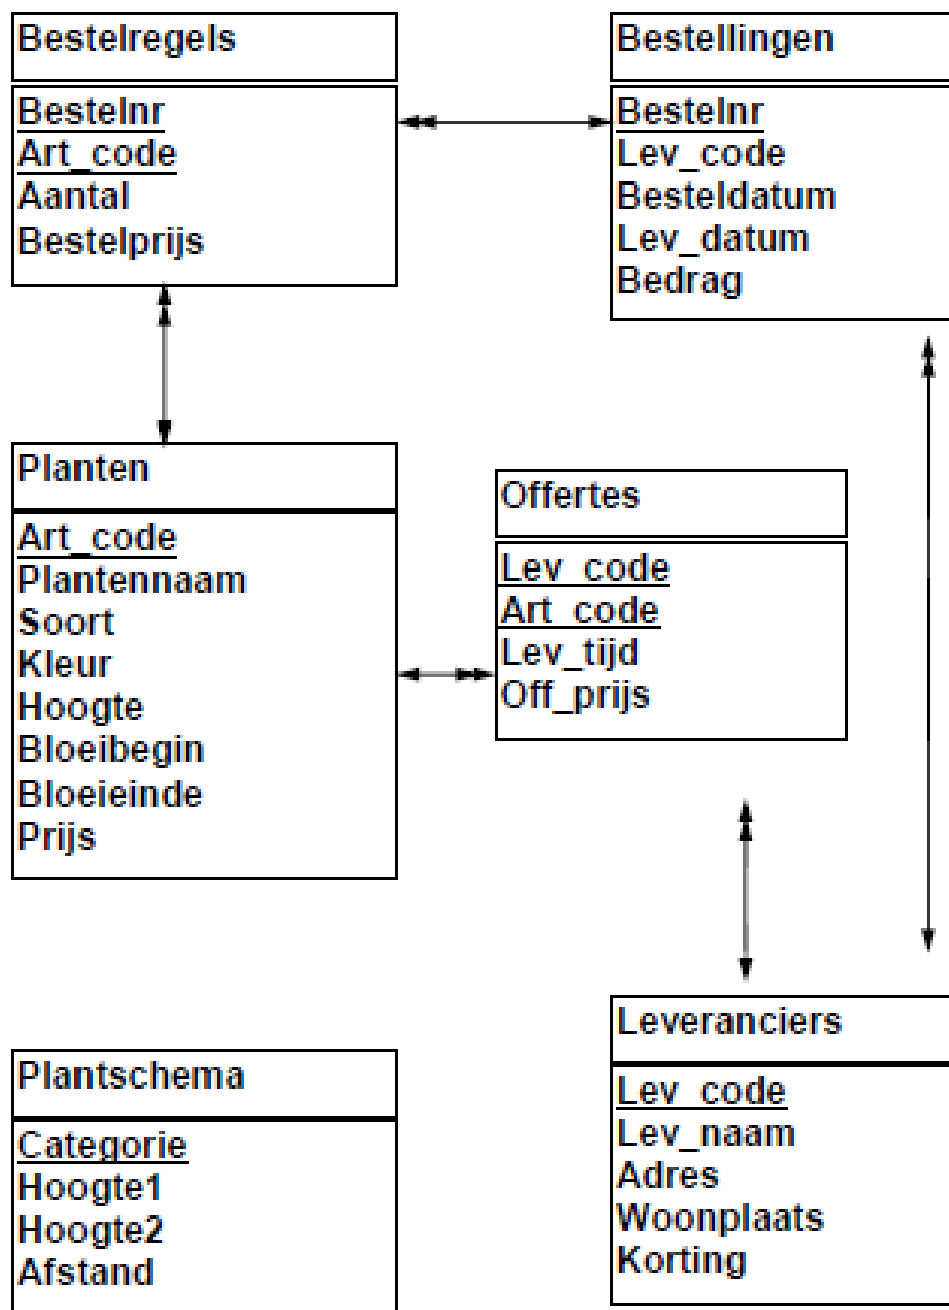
Bestelregels

Bestelnr
Art_code
Aantal
Bestelprijs

Bestellingen

Besteln r
Lev_code
Besteldatum
Lev_datum
Bedrag

Planten

Art_code
Plantennaam
Soort
Kleur
Hoogte
Bloeibegin
Bloeieinde
Prijs

Offertes

Lev_code
Art_code
Lev_tijd
Off_prijs

Leveranciers

Lev_code
Lev_naam
Adres
Woonplaats
Korting

Plantschema

Categorie
Hoogte1
Hoogte2
Afstand